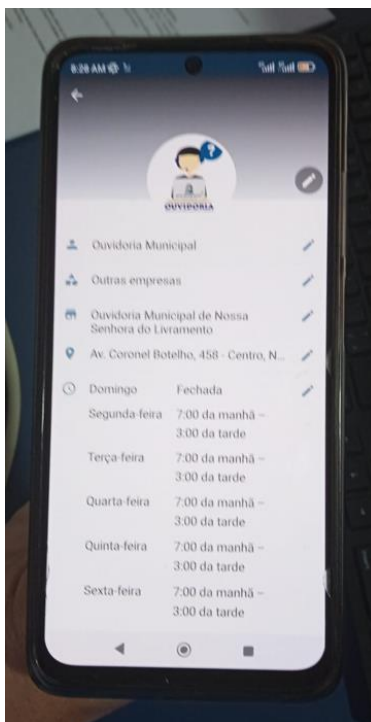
9:28 AM

OUVIDORIA

Ouvidoria Municipal

Outras empresas

Ouvidoria Municipal de Nossa Senhora do Livramento

Av. Coronel Botelho, 458 - Centro, N...

| Domingo | Fechada |
|---|---|
| Segunda-feira | 7:00 da manhã – 3:00 da tarde |
| Terça-feira | 7:00 da manhã – 3:00 da tarde |
| Quarta-feira | 7:00 da manhã – 3:00 da tarde |
| Quinta-feira | 7:00 da manhã – 3:00 da tarde |
| Sexta-feira | 7:00 da manhã – 3:00 da tarde |